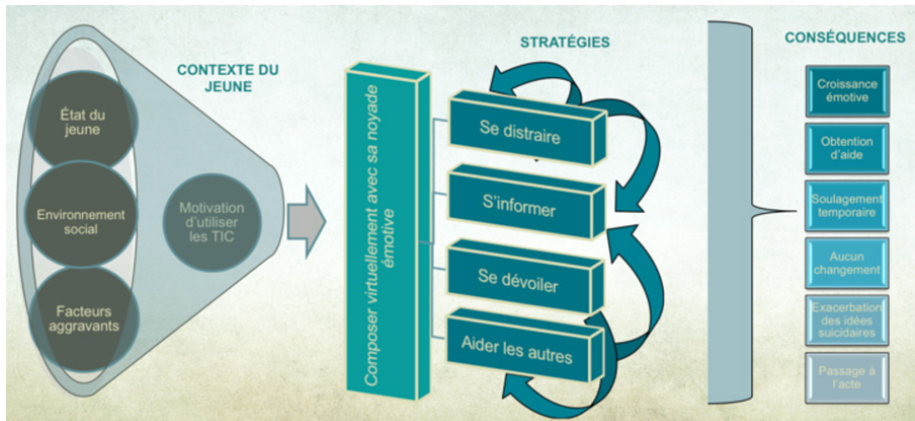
État du jeune

Environnement social

Facteurs aggravants

Motivation d'utiliser les TIC

CONTEXTE DU JEUNE

Composer virtuellement avec sa noyade émotive

STRATÉGIES

Se distraire

S'informer

Se dévoiler

Aider les autres

CONSÉQUENCES

Croissance émotive

Obtention d'aide

Soulagement temporaire

Aucun changement

Exacerbation des idées suicidaires

Passage à l'acte